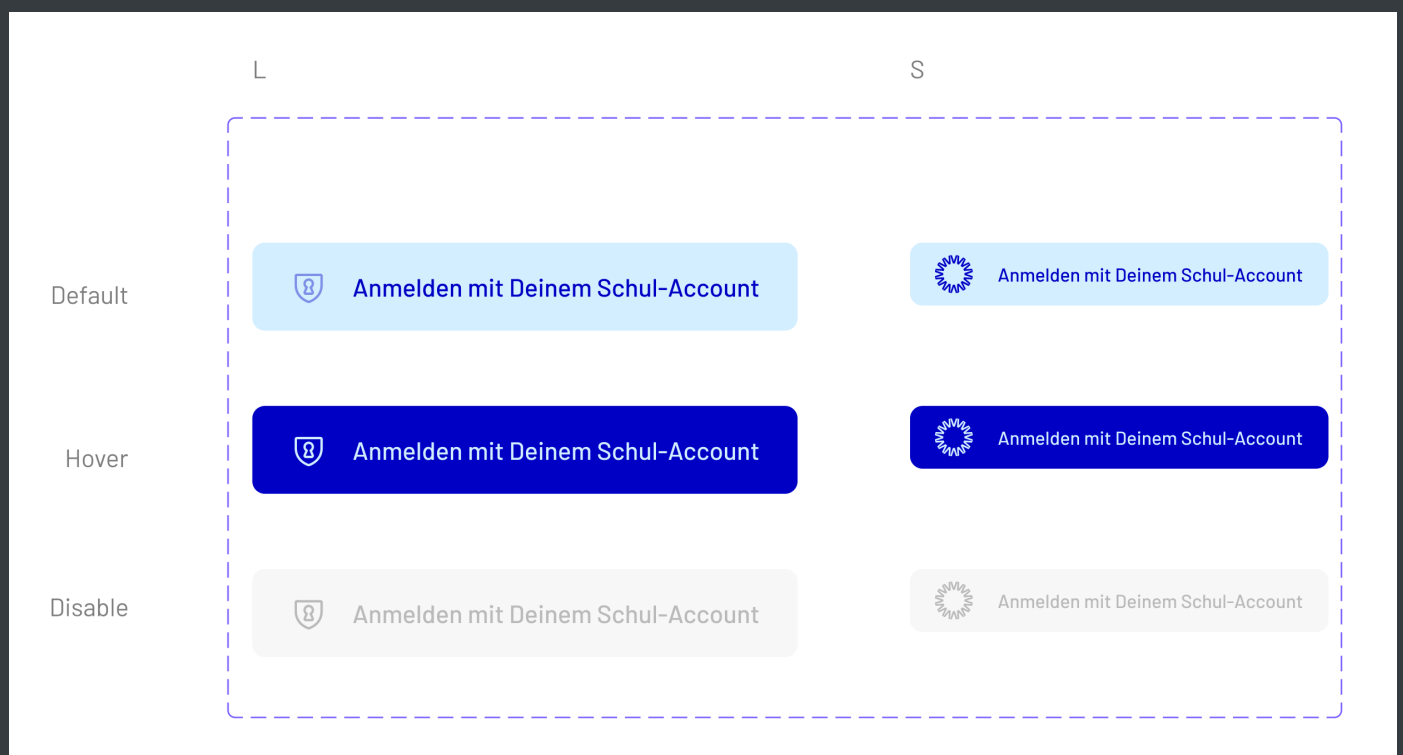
L

S

Default

Anmelden mit Deinem Schul-Account

Anmelden mit Deinem Schul-Account

Hover

Anmelden mit Deinem Schul-Account

Anmelden mit Deinem Schul-Account

Disable

Anmelden mit Deinem Schul-Account

Anmelden mit Deinem Schul-Account